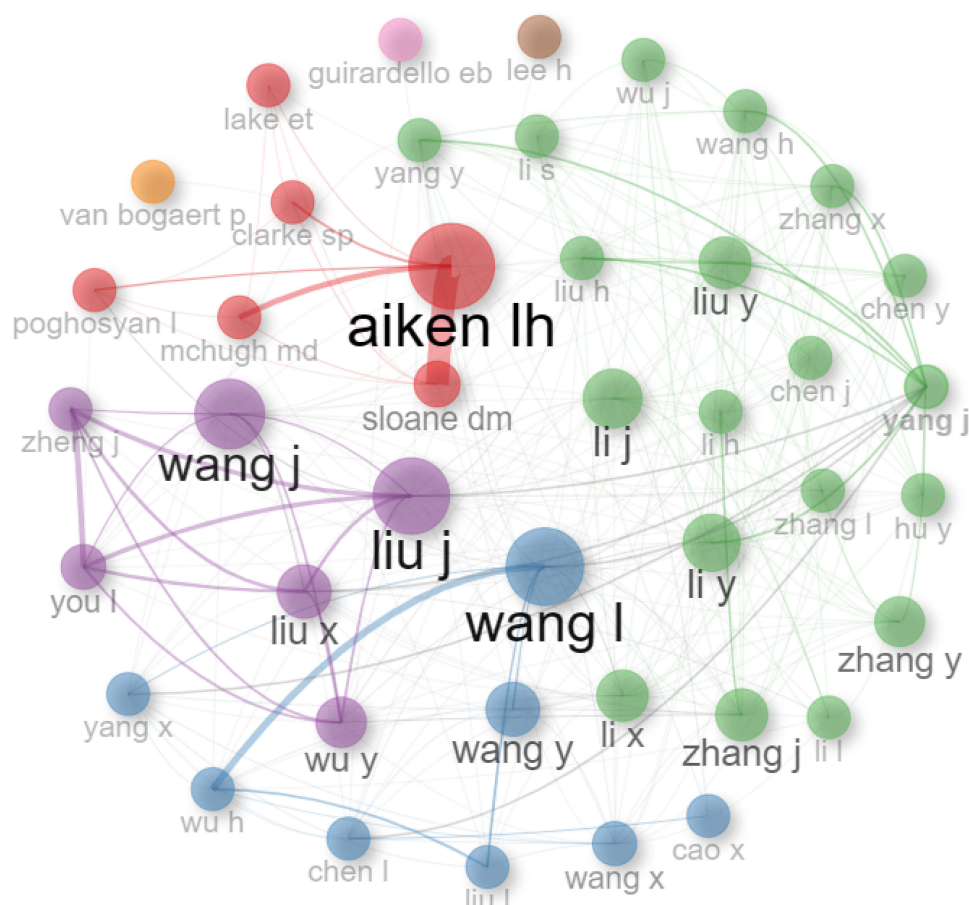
guirardello eb
lee h
wu j
lake et
wang h
yang y
li s
zhang x
van bogaert p
clarke sp
chen y
liu h
liu y
poghosyan l
mchugh md
aiken lh
chen j
sloane dm
yang j
li j
li h
zheng j
wang j
zhang l
hu y
liu j
li y
you l
wang l
liu x
zhang y
yang x
wang y
li x
zhang j
li l
wu y
wu h
cao x
chen l
wang x
liu l